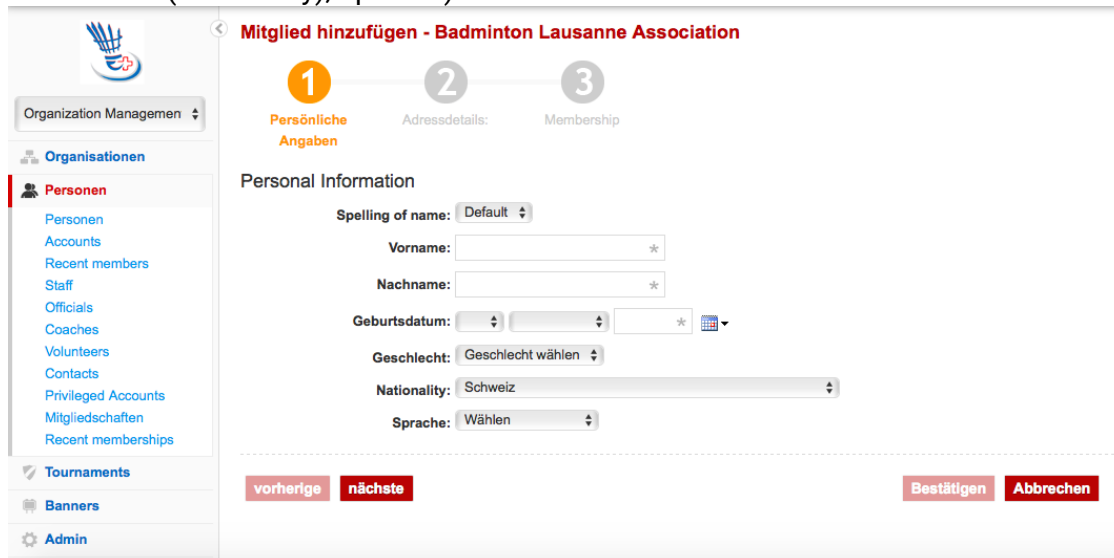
Organization Managemen

Organisationen

Personen

Personen
Accounts
Recent members
Staff
Officials
Coaches
Volunteers
Contacts
Privileged Accounts
Mitgliedschaften
Recent memberships

Tournaments

Banners

Admin

Mitglied hinzufügen - Badminton Lausanne Association

1 Persönliche Angaben
2 Adressdetails:
3 Membership

Personal Information

Spelling of name: Default

Vorname: *

Nachname: *

Geburtsdatum: *

Geschlecht: Geschlecht wählen

Nationality: Schweiz

Sprache: Wählen

vorherige nächste

Bestätigen Abbrechen